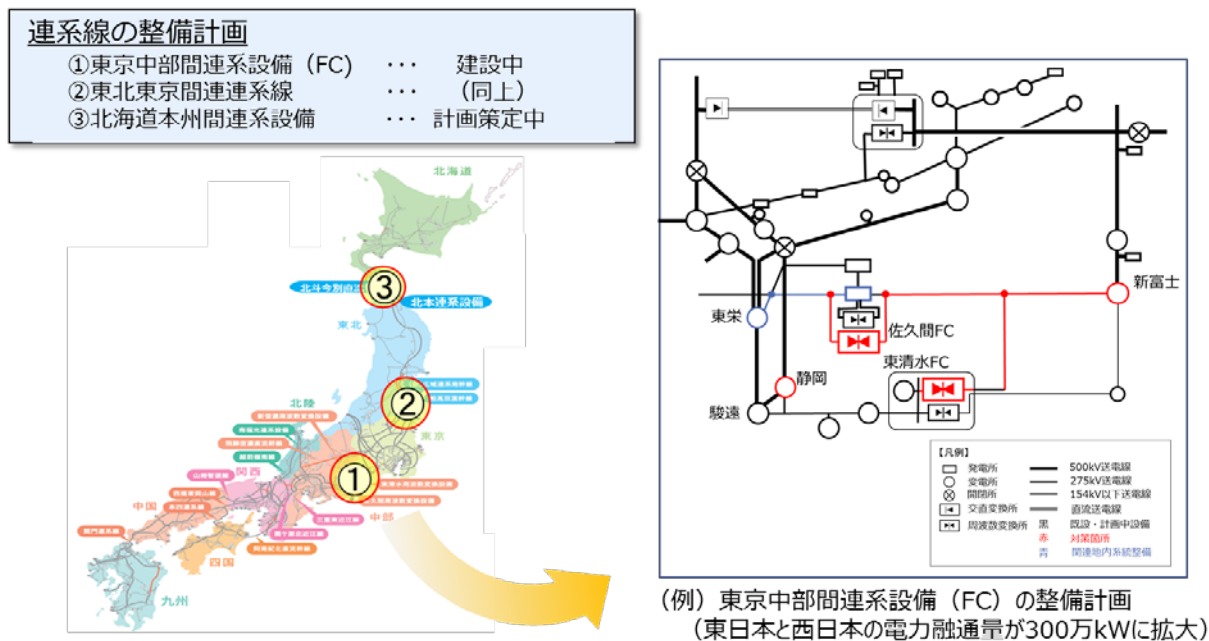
連系線の整備計画

①東京中部間連系設備（FC） ・・・ 建設中
②東北東京間連連系線 ・・・ （同上）
③北海道本州間連系設備 ・・・ 計画策定中

北海道
北斗今別直流幹線
③
北本連系設備
東北
②
北陸
東京
関西
①
中部
中国
四国
九州

東栄
佐久間FC
新富士
東清水FC
静岡
駿遠

【凡例】
発電所
変電所
開閉所
交直変換所
周波数変換所
500kV送電線
275kV送電線
154kV以下送電線
直流送電線
黒 既設・計画中設備
赤 対策箇所
青 関連地内系統整備

（例）東京中部間連系設備（FC）の整備計画
（東日本と西日本の電力融通量が300万kWに拡大）